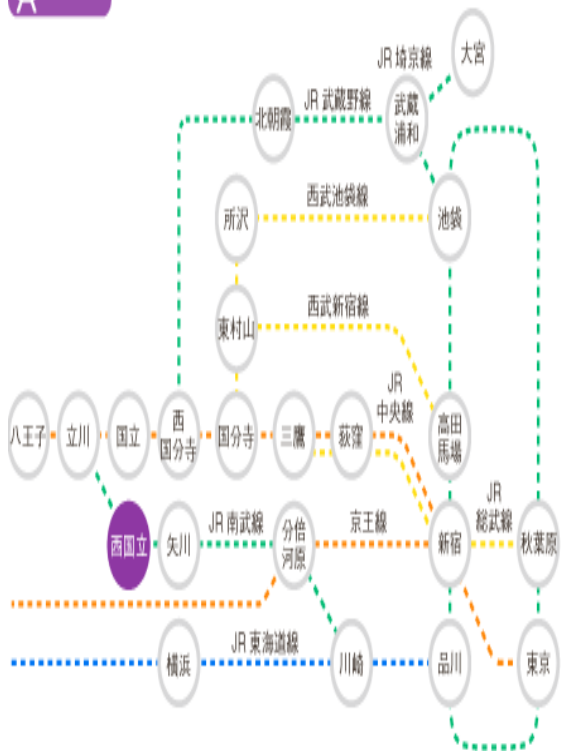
JR 埼京線

大宮

JR 武蔵野線

北朝霞

武蔵浦和

所沢

西武池袋線

池袋

東村山

西武新宿線

JR 中央線

八王子

立川

国立

西国分寺

国分寺

三鷹

荻窪

高田馬場

JR 総武線

西国立

矢川

JR 南武線

分倍河原

京王線

新宿

秋葉原

JR 東海道線

横浜

川崎

品川

東京